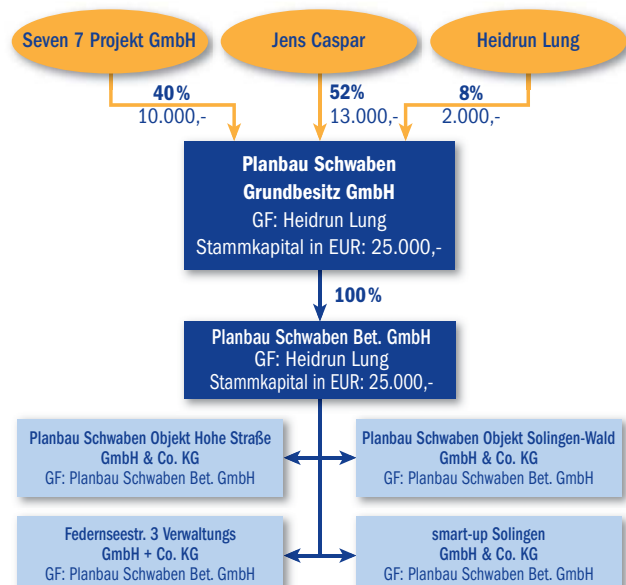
Seven 7 Projekt GmbH

Jens Caspar

Heidrun Lung

40%
10.000,-

52%
13.000,-

8%
2.000,-

Planbau Schwaben Grundbesitz GmbH
GF: Heidrun Lung
Stammkapital in EUR: 25.000,-

100%

Planbau Schwaben Bet. GmbH
GF: Heidrun Lung
Stammkapital in EUR: 25.000,-

Planbau Schwaben Objekt Hohe Straße GmbH & Co. KG
GF: Planbau Schwaben Bet. GmbH

Planbau Schwaben Objekt Solingen-Wald GmbH & Co. KG
GF: Planbau Schwaben Bet. GmbH

Federnseestr. 3 Verwaltungs GmbH + Co. KG
GF: Planbau Schwaben Bet. GmbH

smart-up Solingen GmbH & Co. KG
GF: Planbau Schwaben Bet. GmbH